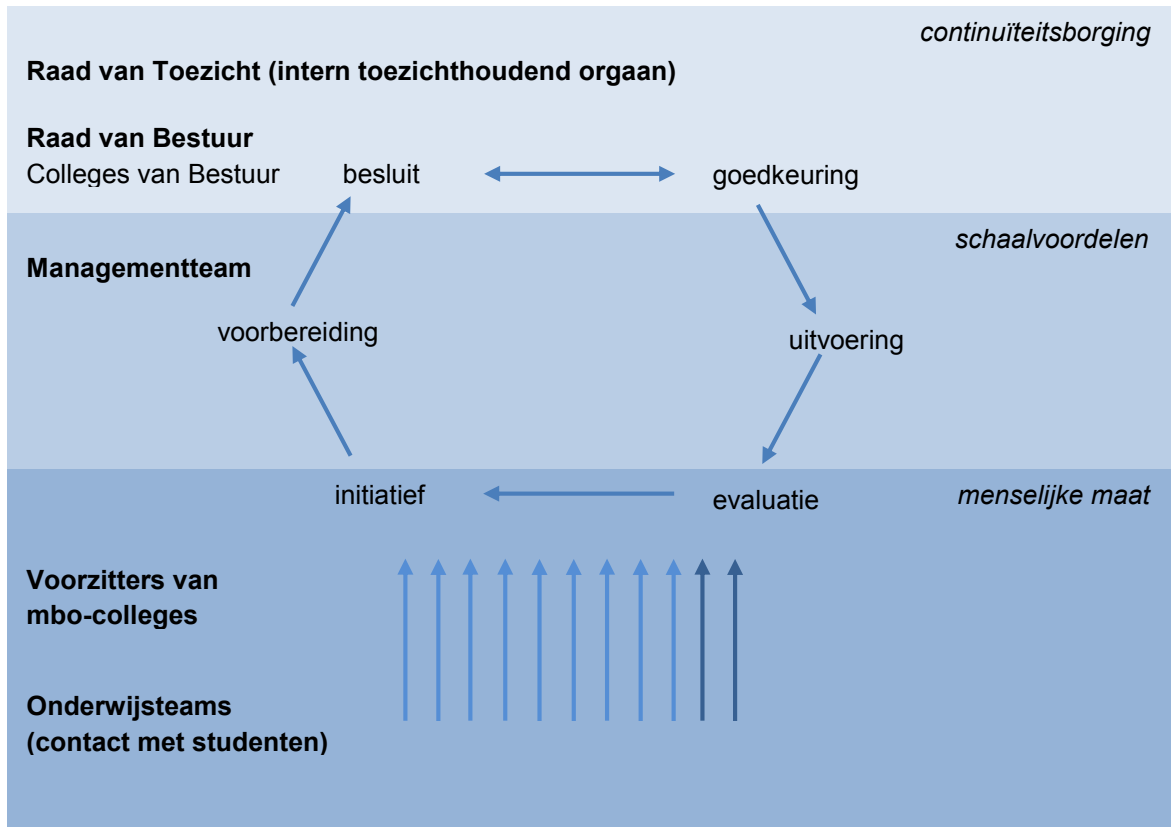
continuïteitsborging

Raad van Toezicht (intern toezichthoudend orgaan)

Raad van Bestuur
Colleges van Bestuur

besluit

goedkeuring

schaalvoordelen

Managementteam

voorbereiding

uitvoering

initiatief

evaluatie

menselijke maat

Voorzitters van mbo-colleges

Onderwijsteams (contact met studenten)